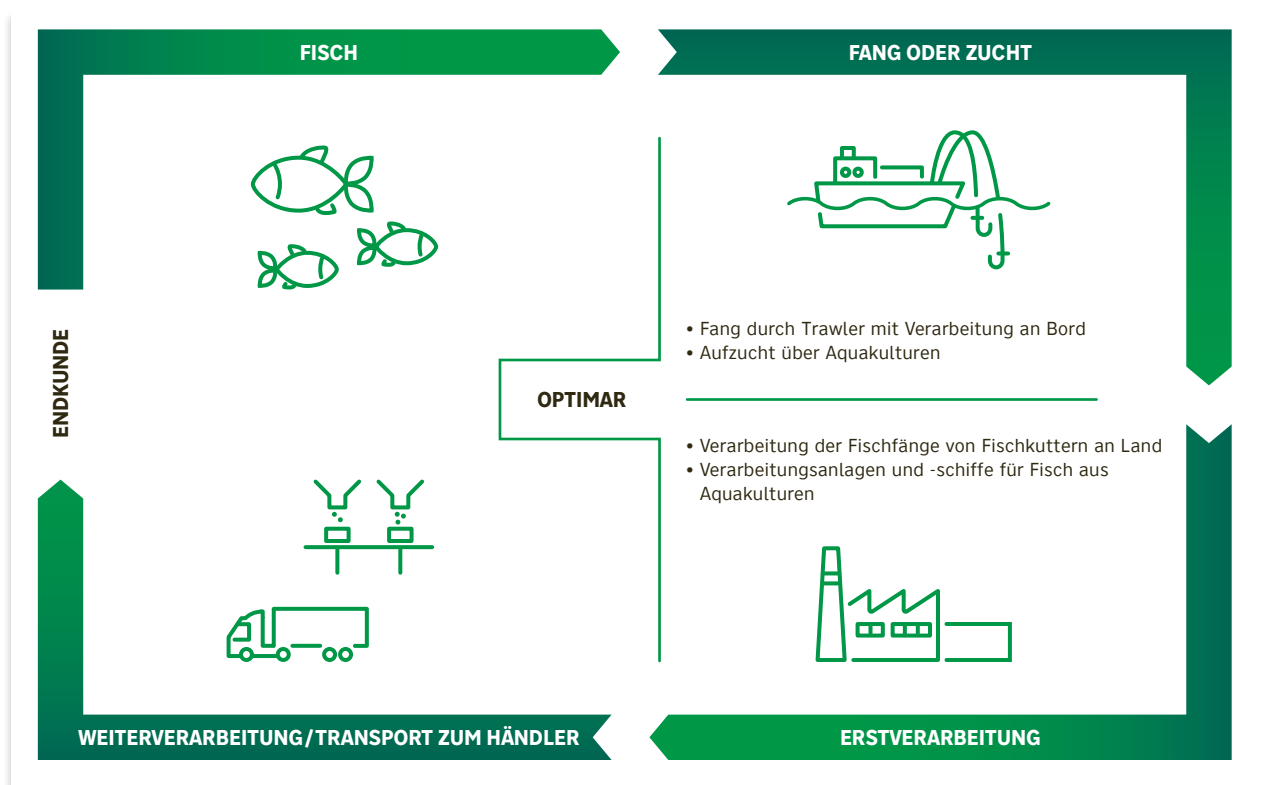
FISCH

FANG ODER ZUCHT

ENDKUNDE

• Fang durch Trawler mit Verarbeitung an Bord
• Aufzucht über Aquakulturen

OPTIMAR

• Verarbeitung der Fischfänge von Fischkuttern an Land
• Verarbeitungsanlagen und -schiffe für Fisch aus Aquakulturen

WEITERVERARBEITUNG/TRANSPORT ZUM HÄNDLER

ERSTVERARBEITUNG